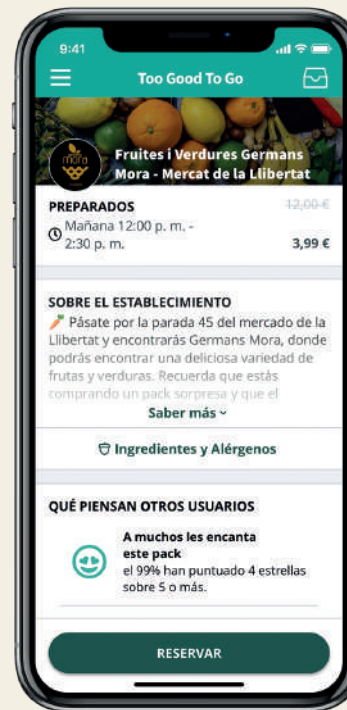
9:41

Too Good To Go

mora

Fruites i Verdures Germans Mora - Mercat de la Llibertat

PREPARADOS

Mañana 12:00 p. m. - 2:30 p. m.

~~12,00 €~~

3,99 €

SOBRE EL ESTABLECIMIENTO

Pásate por la parada 45 del mercado de la Llibertat y encontrarás Germans Mora, donde podrás encontrar una deliciosa variedad de frutas y verduras. Recuerda que estás comprando un pack sorpresa y que el

Saber más

Ingredientes y Alérgenos

QUÉ PIENSAN OTROS USUARIOS

A muchos les encanta este pack

el 99% han puntuado 4 estrellas sobre 5 o más.

RESERVAR